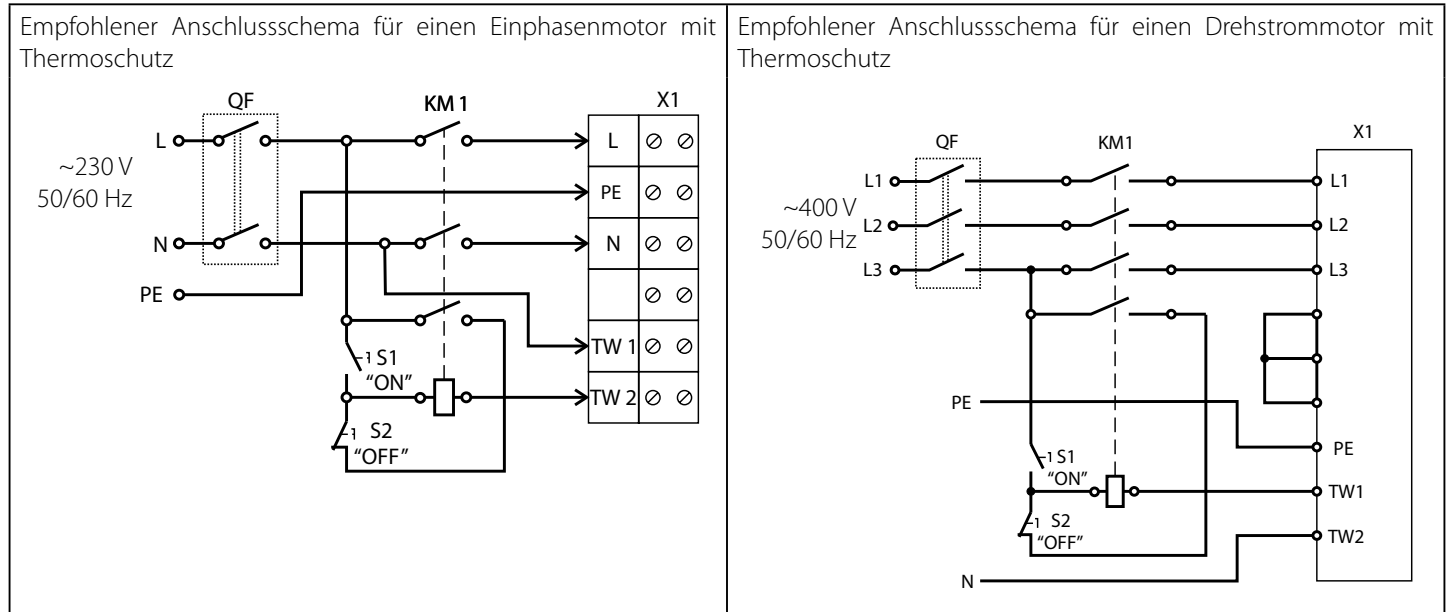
| Empfohlener Anschlussschema für einen Einphasenmotor mit Thermoschutz | Empfohlener Anschlussschema für einen Drehstrommotor mit Thermoschutz |
|---|---|
| QF KM 1 X1 L ~230 V 50/60 Hz N PE L PE N TW 1 TW 2 S1 "ON" S2 "OFF" | QF KM1 X1 L1 L2 L3 ~400 V 50/60 Hz L1 L2 L3 PE PE TW1 TW2 S1 "ON" S2 "OFF" N |